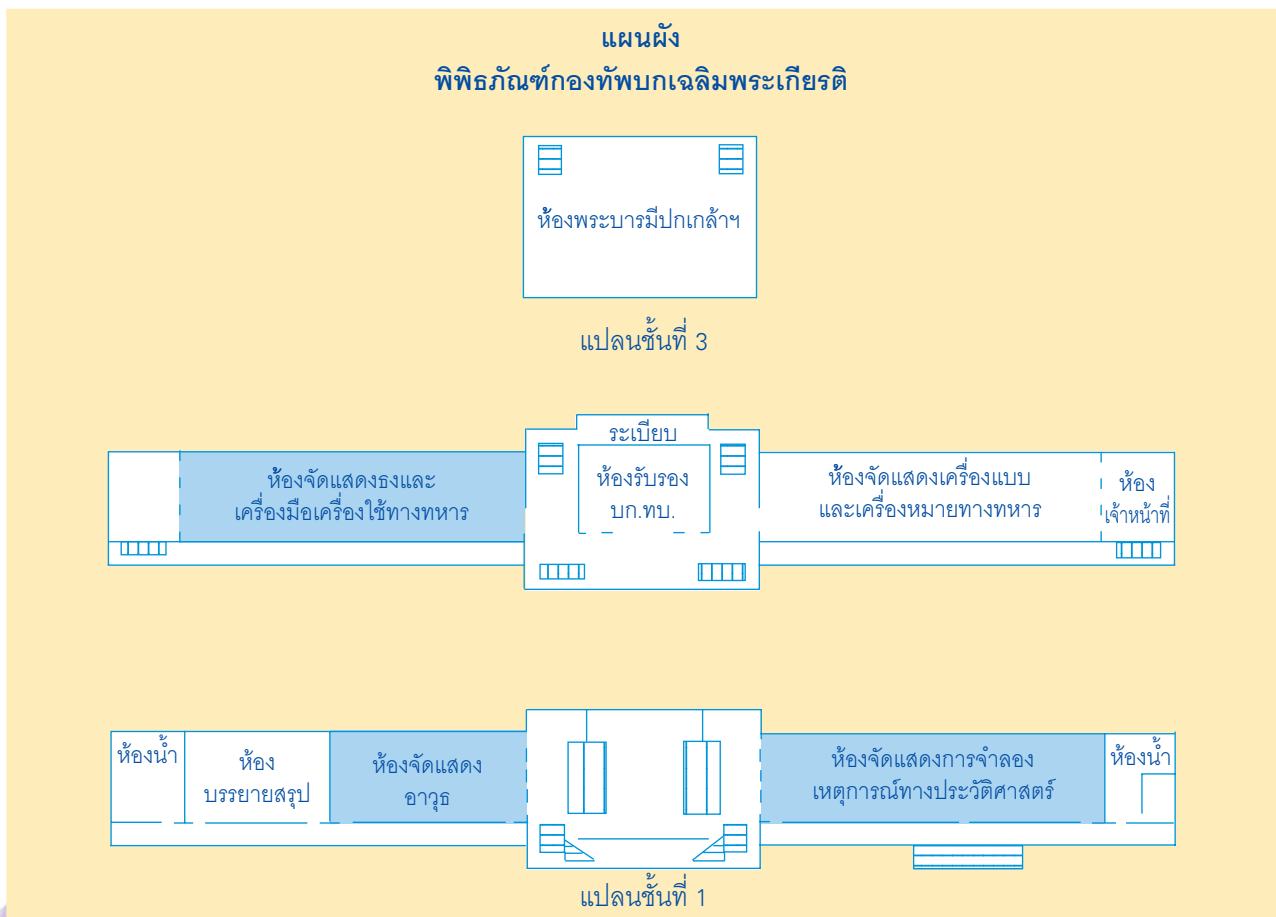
แผนผัง
พิพิธภัณฑ์กองทัพบกเฉลิมพระเกียรติ

ห้องพระบารมีปกเกล้าฯ

แปลนชั้นที่ 3

ระเบียบ

ห้องจัดแสดงธงและเครื่องมือเครื่องใช้ทางทหาร

ห้องรับรอง บก.ทบ.

ห้องจัดแสดงเครื่องแบบและเครื่องหมายทางทหาร

ห้องเจ้าหน้าที่

ห้องน้ำ

ห้องบรรยายสรุป

ห้องจัดแสดงอาวุธ

ห้องจัดแสดงการจำลองเหตุการณ์ทางประวัติศาสตร์

ห้องน้ำ

แปลนชั้นที่ 1